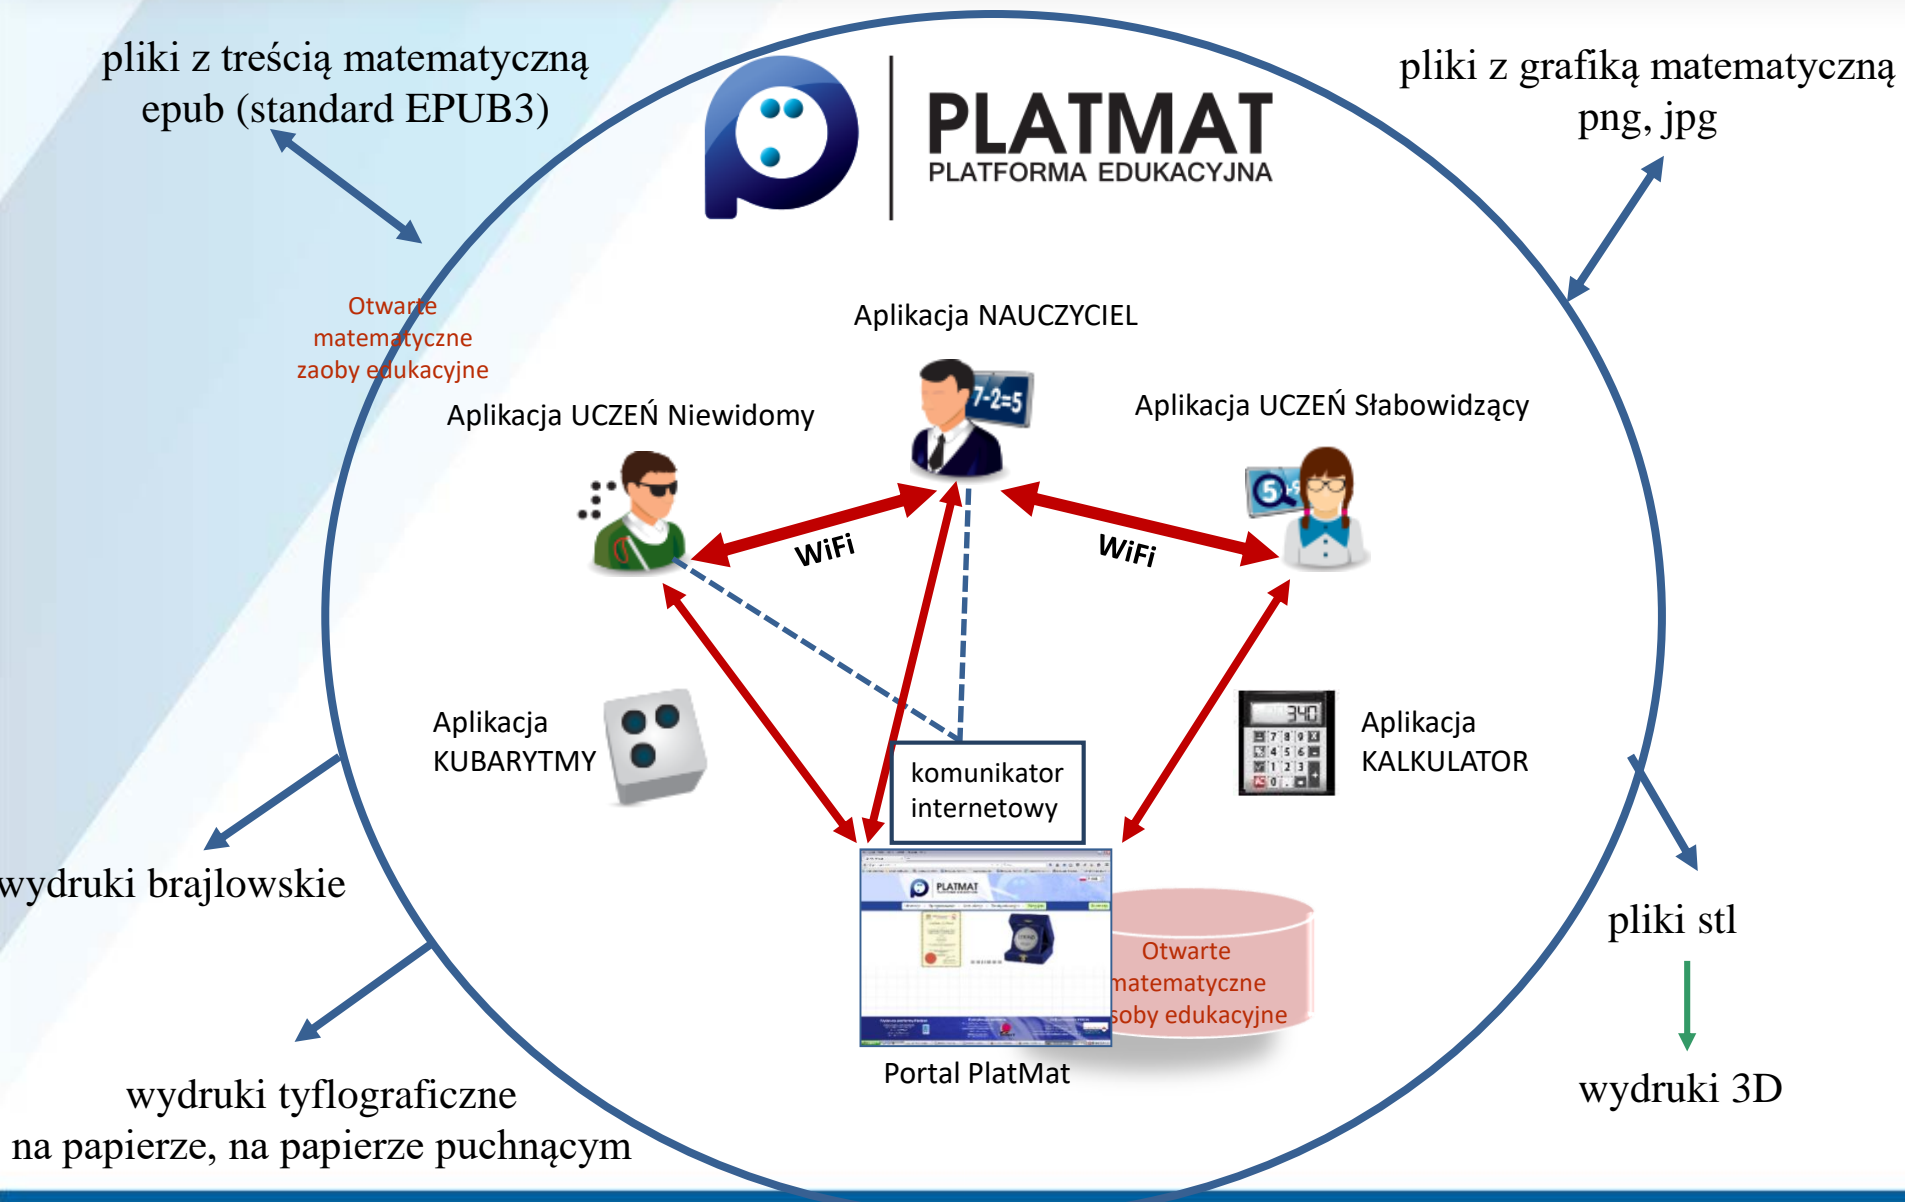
pliki z treścią matematyczną
epub (standard EPUB3)

PLATMAT
PLATFORMA EDUKACYJNA

pliki z grafiką matematyczną
png, jpg

Otwarte
matematyczne
zaoby edukacyjne

Aplikacja NAUCZYCIEL

$7-2=5$

Aplikacja UCZEŃ Niewidomy

Aplikacja UCZEŃ Słabowidzący

WiFi

WiFi

Aplikacja
KUBARYTMY

komunikator
internetowy

340

Aplikacja
KALKULATOR

wydruki brajlowskie

PLATMAT

Otwarte
matematyczne
soby edukacyjne

pliki stl

Portal PlatMat

wydruki 3D

wydruki tyflograficzne
na papierze, na papierze puchnącym